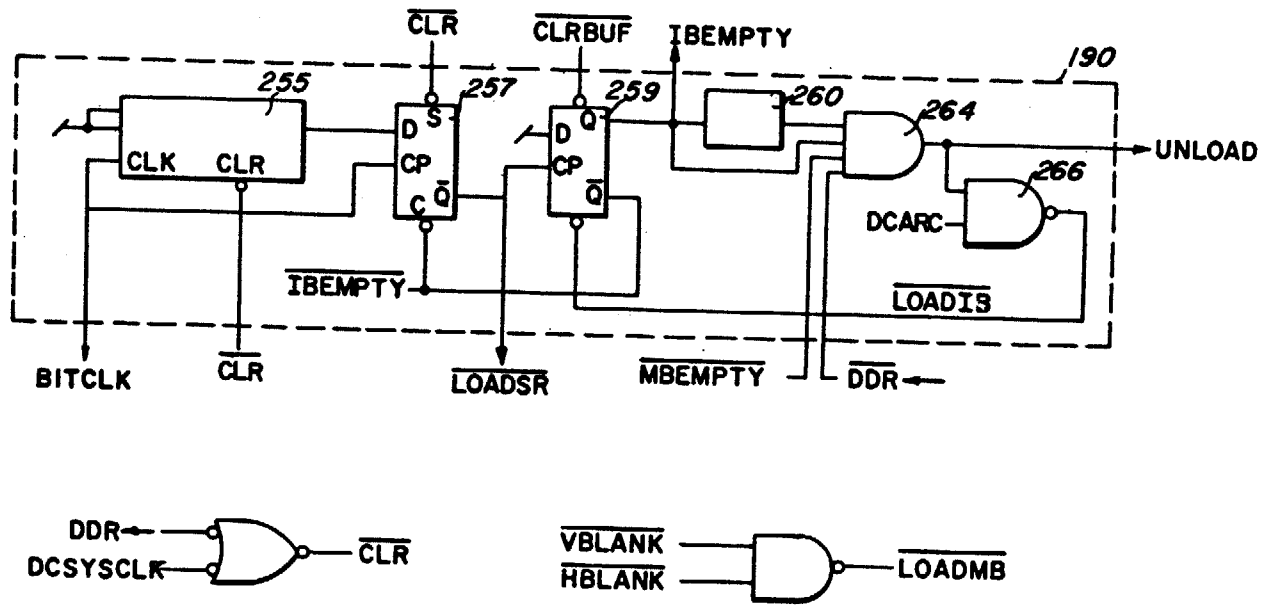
$\overline{CLR}$

$\overline{CLRBUF}$

IBEMPTY

190

255

257

259

260

264

CLK

CLR

D

S

CP

$\overline{Q}$

C

D

Q

CP

$\overline{Q}$

UNLOAD

266

DCARC

$\overline{IBEMPTY}$

$\overline{LOADIS}$

BITCLK

$\overline{CLR}$

$\overline{LOADSR}$

$\overline{MBEMPTY}$

$\overline{DDR}$

DDR

DCSYSCLK

$\overline{CLR}$

$\overline{VBLANK}$

$\overline{HBLANK}$

$\overline{LOADMB}$